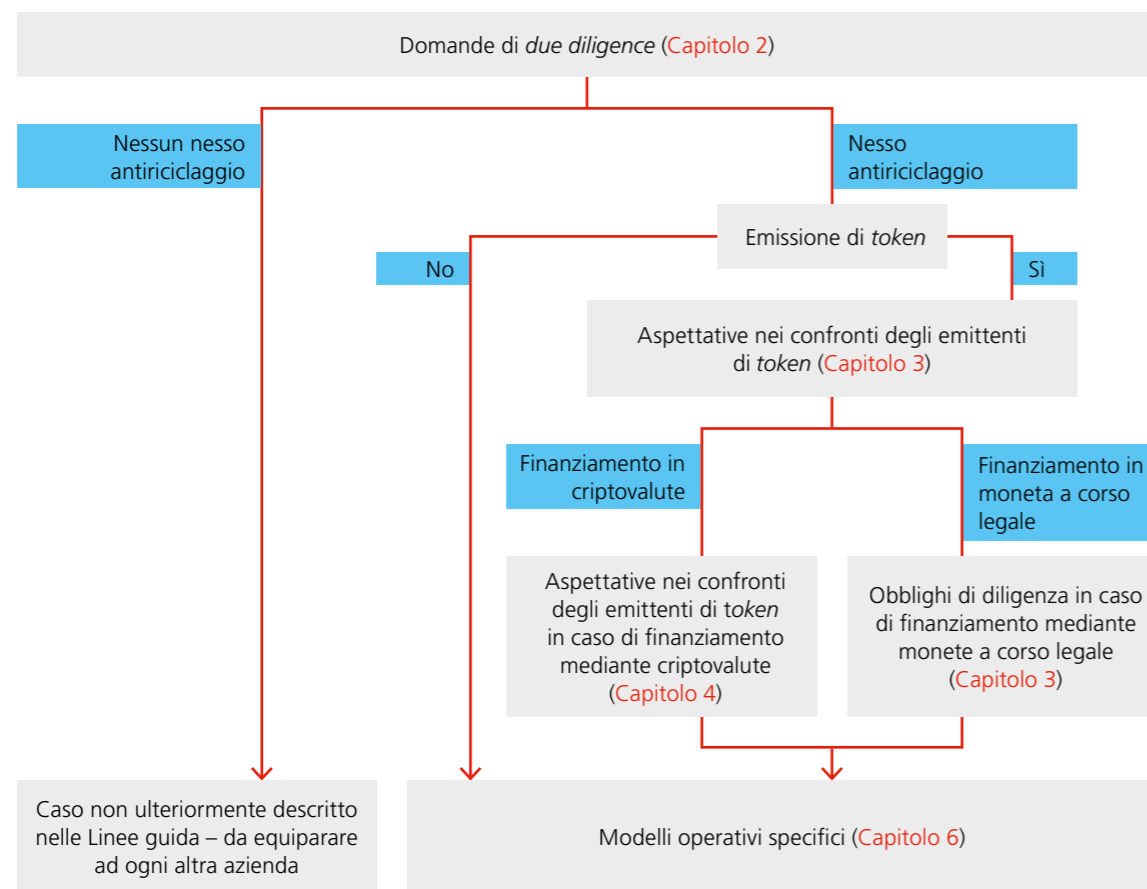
Domande di due diligence (Capitolo 2)

Nessun nesso antiriciclaggio

Nesso antiriciclaggio

Emissione di token

No

Sì

Aspettative nei confronti degli emittenti di token (Capitolo 3)

Finanziamento in criptovalute

Finanziamento in moneta a corso legale

Aspettative nei confronti degli emittenti di token in caso di finanziamento mediante criptovalute (Capitolo 4)

Obblighi di diligenza in caso di finanziamento mediante monete a corso legale (Capitolo 3)

Caso non ulteriormente descritto nelle Linee guida – da equiparare ad ogni altra azienda

Modelli operativi specifici (Capitolo 6)